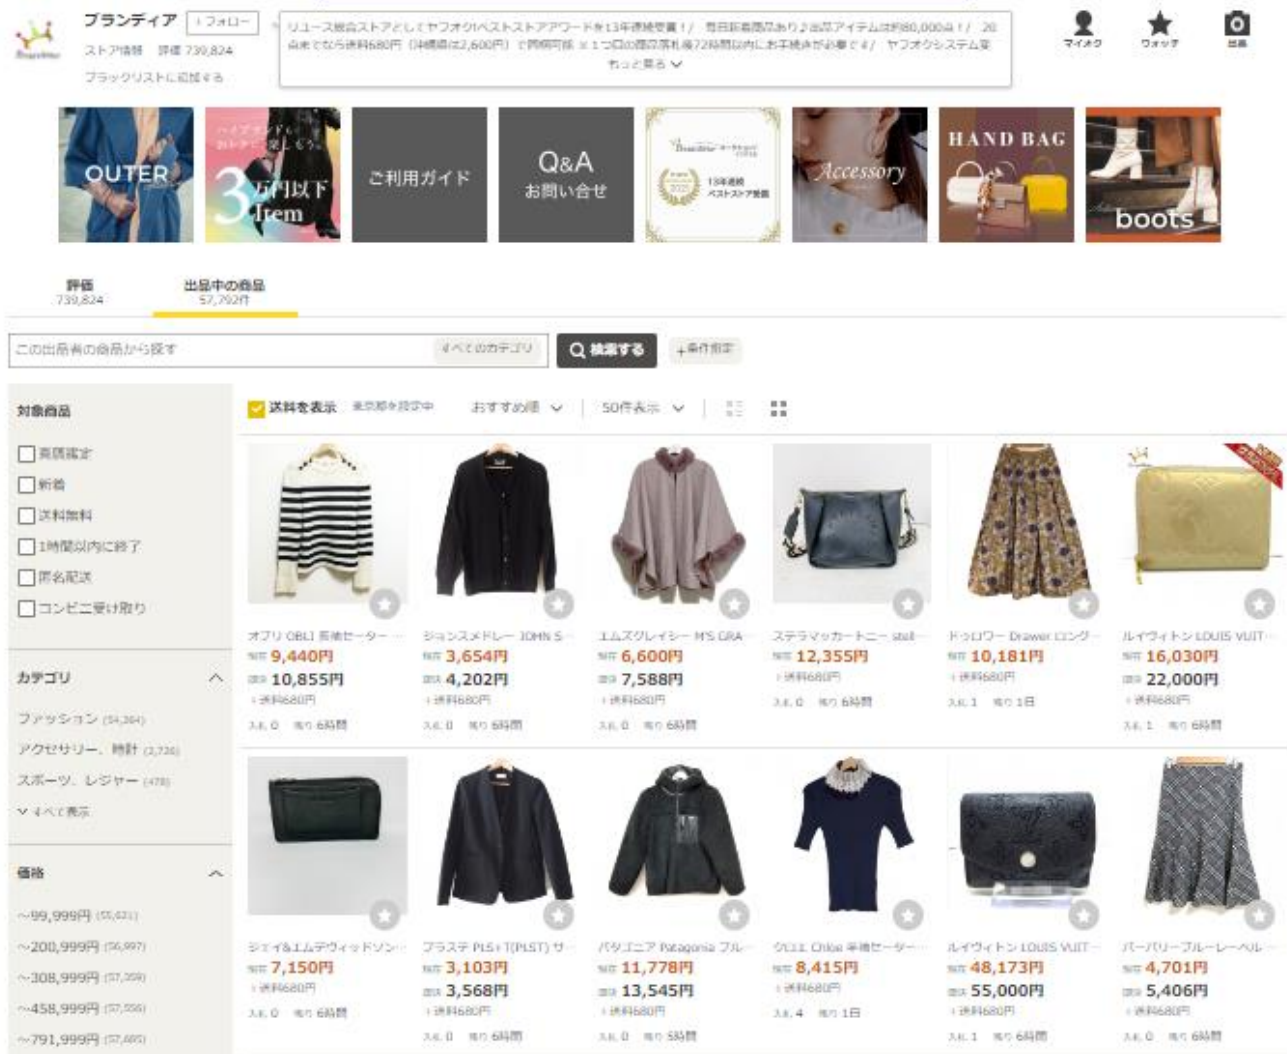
ブランディア ＋フォロー
ストア情報 評価 739,824
ブラックリストに追加する

リユース総合ストアとしてヤフオク!ベストストアアワードを13年連続受賞！/ 毎日新着商品あり♪出品アイテムは約80,000点！/ 20点まで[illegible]送料680円（沖縄県は2,600円）で同梱可能 ※1つ目の商品落札後72時間以内にお手続きが必要です/ ヤフオクシステム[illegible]
もっと見る

マイオク ウォッチ 出品

OUTER
3万円以下 Item
ご利用ガイド
Q&A お問い合せ
13年連続 ベストストア受賞
Accessory
HAND BAG
boots

評価 739,824
出品中の商品 57,792件

この出品者の商品から探す
すべてのカテゴリ
検索する
＋条件指定

対象商品
商品指定
新着
送料無料
1時間以内に終了
匿名配送
コンビニ受け取り

カテゴリ
ファッション (54,304)
アクセサリー、時計 (2,726)
スポーツ、レジャー (478)
すべて表示

価格
〜99,999円 (55,621)
〜200,999円 (56,997)
〜308,999円 (57,359)
〜458,999円 (57,556)
〜791,999円 (57,685)

送料を表示 東京都を設定中
おすすめ順
50件表示

オブリ OBLI 長袖セーター
現在 9,440円
即決 10,855円
＋送料680円
入札 0 残り 6時間

ジョンスメドレー JOHN S
現在 3,654円
即決 4,202円
＋送料680円
入札 0 残り 6時間

エムズグレイシー M'S GRA
現在 6,600円
即決 7,588円
＋送料680円
入札 0 残り 6時間

ステラマッカートニー stell
現在 12,355円
＋送料680円
入札 0 残り 6時間

ドゥロワー Drawer ロング
現在 10,181円
＋送料680円
入札 1 残り 1日

ルイヴィトン LOUIS VUIT
現在 16,030円
即決 22,000円
＋送料680円
入札 1 残り 6時間

ジェイ&エムデヴィッドソン
現在 7,150円
＋送料680円
入札 0 残り 6時間

プラステ PLS+T(PLST) サ
現在 3,103円
即決 3,568円
＋送料680円
入札 0 残り 6時間

パタゴニア Patagonia フル
現在 11,778円
即決 13,545円
＋送料680円
入札 0 残り 5時間

クロエ Chloe 半袖セーター
現在 8,415円
＋送料680円
入札 4 残り 1日

ルイヴィトン LOUIS VUIT
現在 48,173円
即決 55,000円
＋送料680円
入札 1 残り 6時間

バーバリーブルーレーベル
現在 4,701円
即決 5,406円
＋送料680円
入札 0 残り 6時間